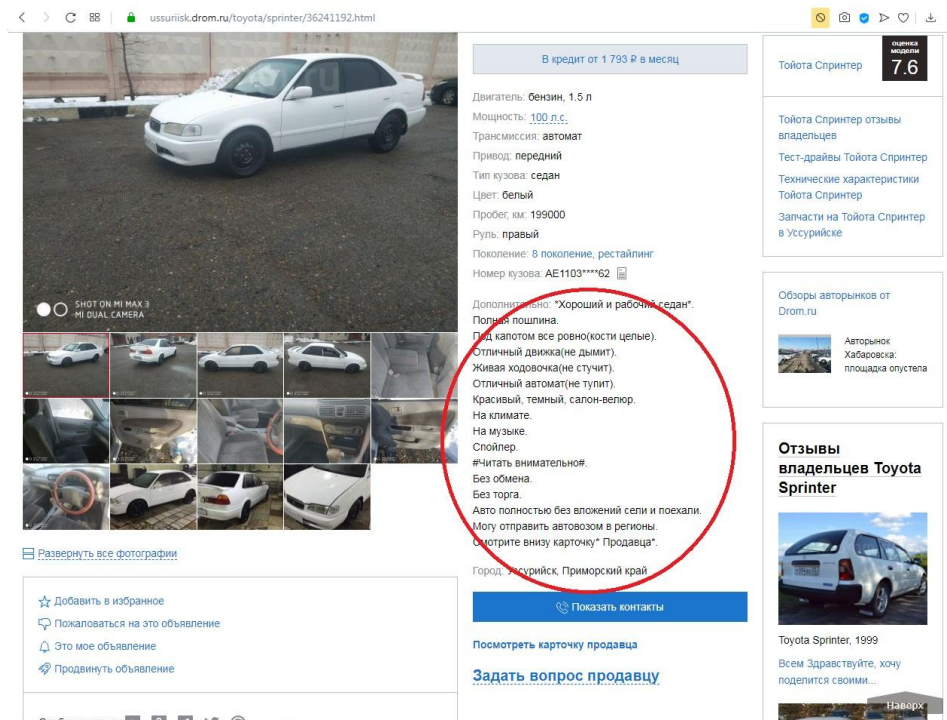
ussuriisk.drom.ru/toyota/sprinter/36241192.html

SHOT ON MI MAX 3
MI DUAL CAMERA

Развернуть все фотографии

Добавить в избранное
Пожаловаться на это объявление
Это мое объявление
Продвинуть объявление

В кредит от 1 793 ₽ в месяц

Двигатель: бензин, 1.5 л
Мощность: 100 л.с.
Трансмиссия: автомат
Привод: передний
Тип кузова: седан
Цвет: белый
Пробег, км: 199000
Руль: правый
Поколение: 8 поколение, рестайлинг
Номер кузова: AE1103****62

Дополнительно: *Хороший и рабочий седан*.
Полная пошлина.
Под капотом все ровно(кости целые).
Отличный движка(не дымит).
Живая ходовочка(не стучит).
Отличный автомат(не тупит).
Красивый, темный, салон-велюр.
На климате.
На музыке.
Спойлер.
#Читать внимательно#.
Без обмена.
Без торга.
Авто полностью без вложений сели и поехали.
Могу отправить автовозом в регионы.
Смотрите внизу карточку* Продавца*.

Город: Уссурийск, Приморский край

Показать контакты

Посмотреть карточку продавца

Задать вопрос продавцу

Тойота Спринтер
оценка модели
7.6

Тойота Спринтер отзывы владельцев
Тест-драйвы Тойота Спринтер
Технические характеристики Тойота Спринтер
Запчасти на Тойота Спринтер в Уссурийске

Обзоры авторынков от Drom.ru
Авторынок Хабаровска: площадка опустела

Отзывы владельцев Toyota Sprinter

Toyota Sprinter, 1999
Всем Здравствуйте, хочу поделится своими...

Наверх